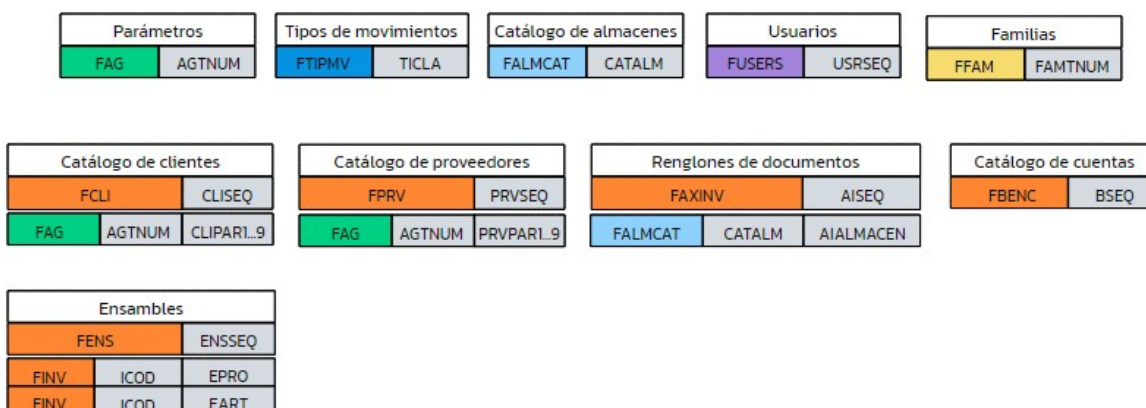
| Parámetros | |
|---|---|
| FAG | AGTNUM |

| Tipos de movimientos | |
|---|---|
| FTIPMV | TICLA |

| Catálogo de almacenes | |
|---|---|
| FALMCAT | CATALM |

| Usuarios | |
|---|---|
| FUSERS | USRSEQ |

| Familias | |
|---|---|
| FFAM | FAMTNUM |

| Catálogo de clientes | | |
|---|---|---|
| FCLI | | CLISEQ |
| FAG | AGTNUM | CLIPAR1...9 |

| Catálogo de proveedores | | |
|---|---|---|
| FPRV | | PRVSEQ |
| FAG | AGTNUM | PRVPAR1...9 |

| Renglones de documentos | | |
|---|---|---|
| FAXINV | | AISEQ |
| FALMCAT | CATALM | AIALMACEN |

| Catálogo de cuentas | |
|---|---|
| FBENC | BSEQ |

| Ensambles | | |
|---|---|---|
| FENS | | ENSSEQ |
| FINV | ICOD | EPRO |
| FINV | ICOD | EART |